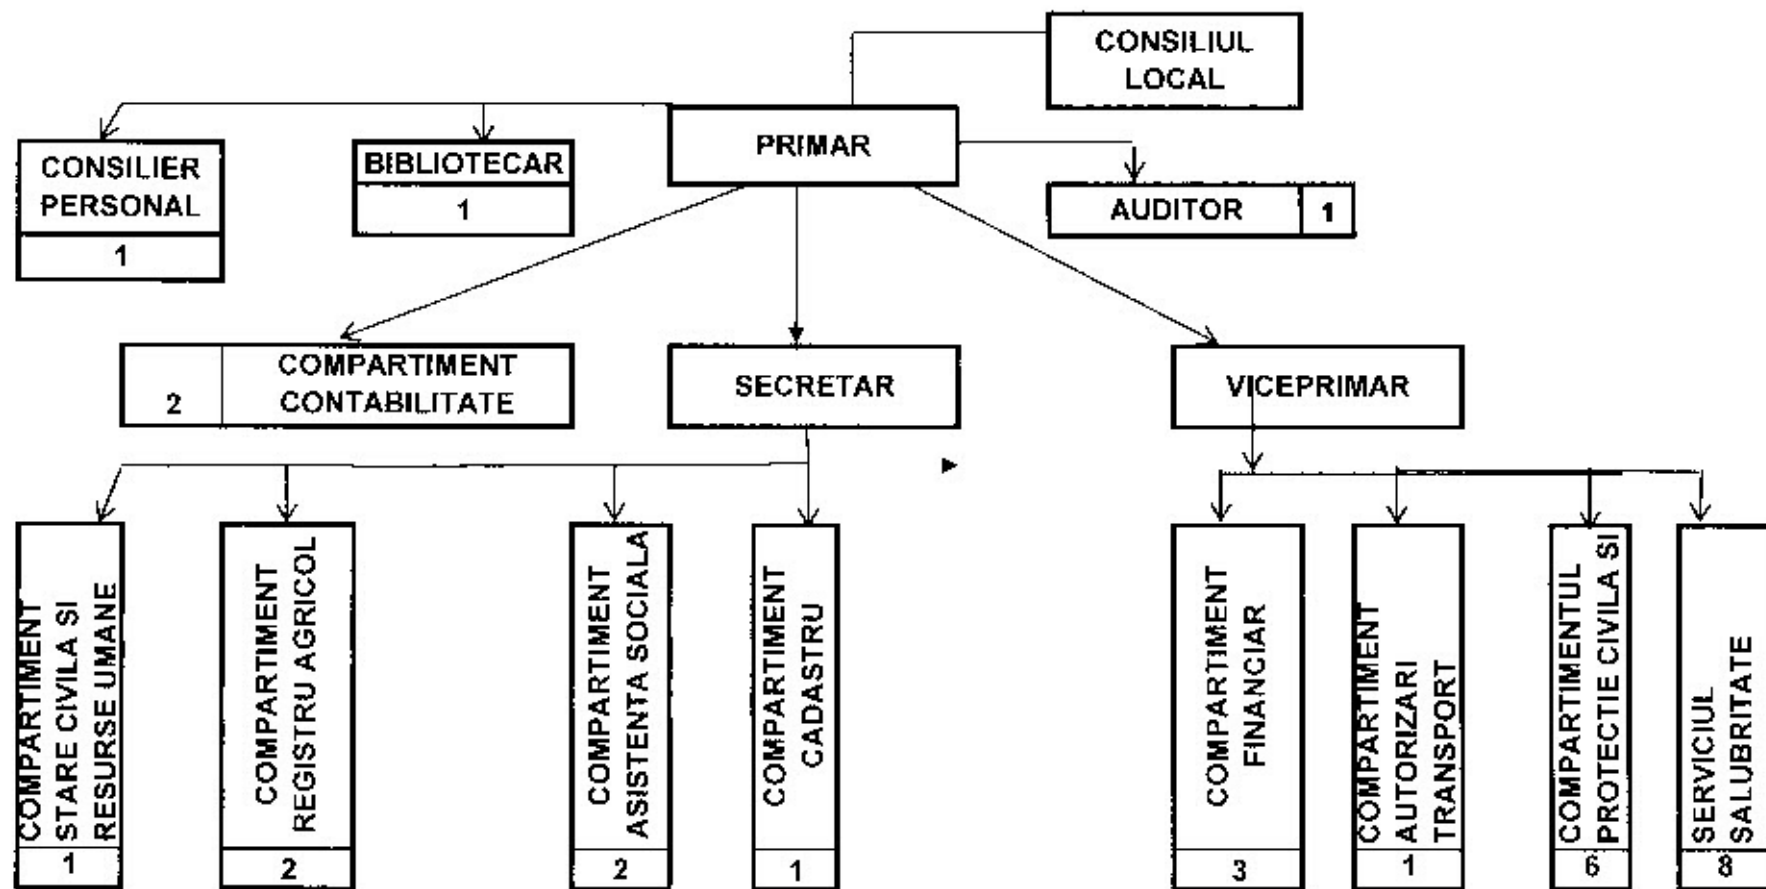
CONSILIUL LOCAL

PRIMAR

CONSILIER PERSONAL
1

BIBLIOTECAR
1

AUDITOR 1

2 COMPARTIMENT CONTABILITATE

SECRETAR

VICEPRIMAR

COMPARTIMENT STARE CIVILA SI RESURSE UMANE
1

COMPARTIMENT REGISTRU AGRICOL
2

COMPARTIMENT ASISTENTA SOCIALA
2

COMPARTIMENT CADASTRU
1

COMPARTIMENT FINANCIAR
3

COMPARTIMENT AUTORIZARI TRANSPORT
1

COMPARTIMENTUL PROTECTIE CIVILA SI
6

SERVICIUL SALUBRITATE
8